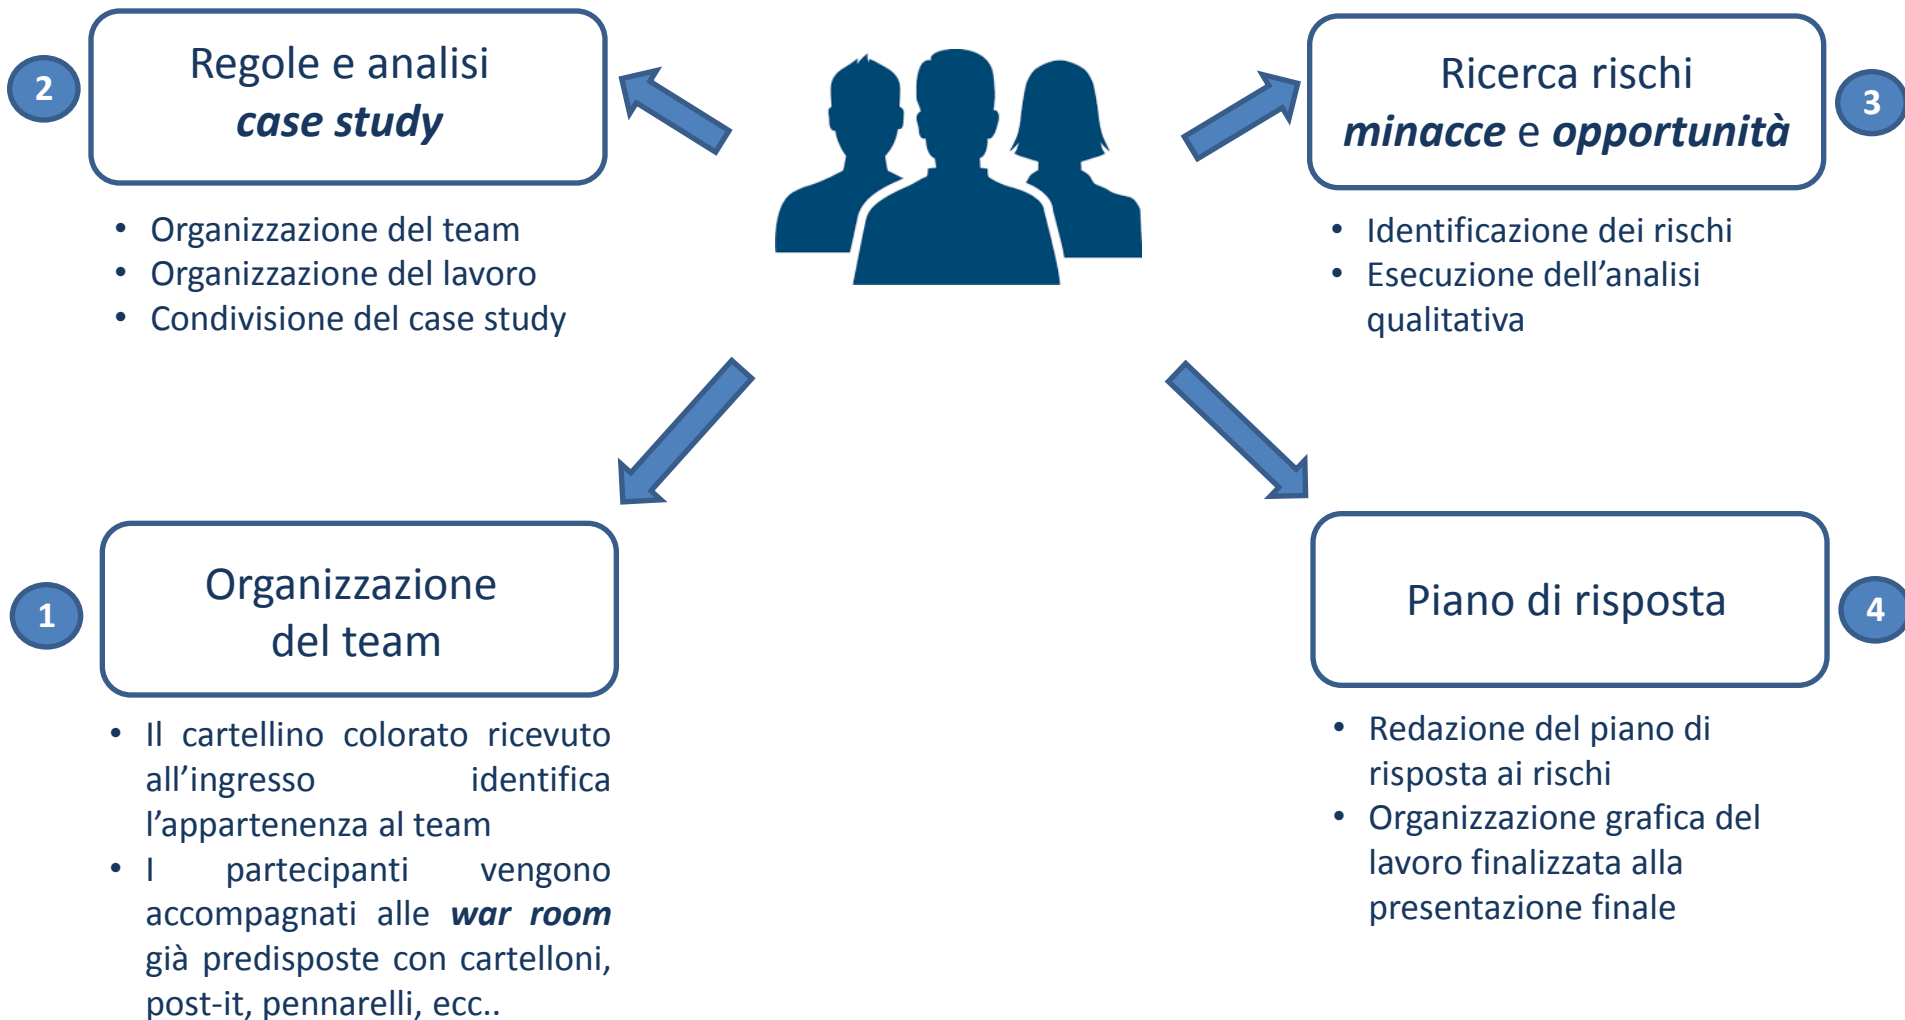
2

Regole e analisi
case study

- Organizzazione del team
- Organizzazione del lavoro
- Condivisione del case study

Ricerca rischi
minacce e opportunità

3

- Identificazione dei rischi
- Esecuzione dell’analisi qualitativa

1

Organizzazione del team

- Il cartellino colorato ricevuto all’ingresso identifica l’appartenenza al team
- I partecipanti vengono accompagnati alle war room già predisposte con cartelloni, post-it, pennarelli, ecc..

Piano di risposta

4

- Redazione del piano di risposta ai rischi
- Organizzazione grafica del lavoro finalizzata alla presentazione finale